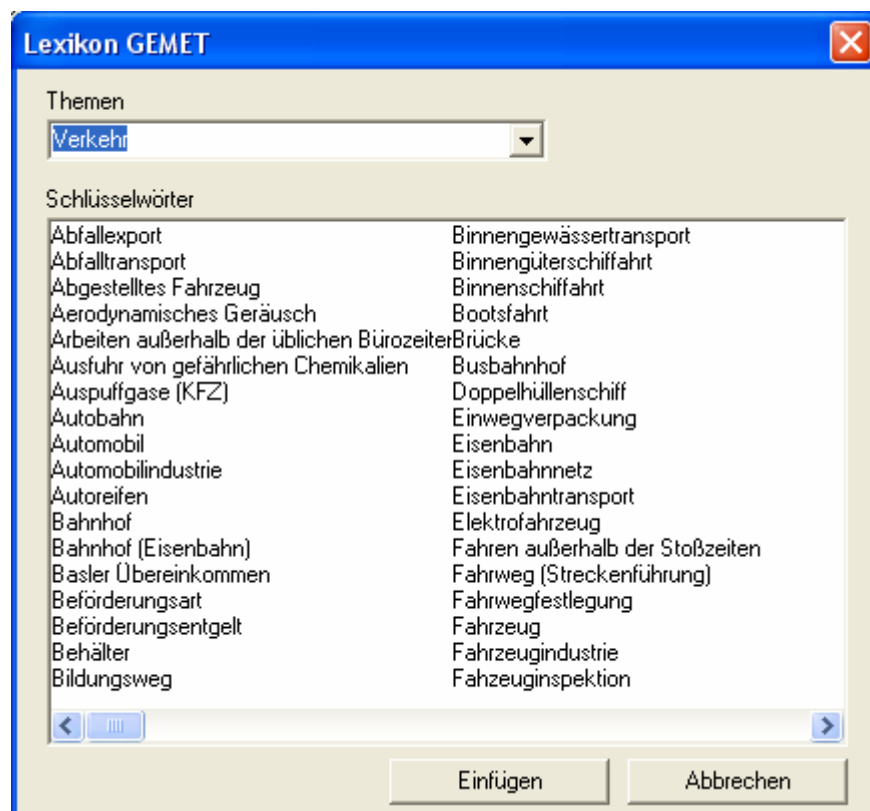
Lexikon GEMET

Themen

Verkehr

Schlüsselwörter

Abfallexport
Abfalltransport
Abgestelltes Fahrzeug
Aerodynamisches Geräusch
Arbeiten außerhalb der üblichen Bürozeiter
Ausfuhr von gefährlichen Chemikalien
Auspuffgase (KFZ)
Autobahn
Automobil
Automobilindustrie
Autoreifen
Bahnhof
Bahnhof (Eisenbahn)
Basler Übereinkommen
Beförderungsart
Beförderungsentgelt
Behälter
Bildungsweg

Binnengewässertransport
Binnengüterschiffahrt
Binnenschiffahrt
Bootsfahrt
Brücke
Busbahnhof
Doppelhüllenschiff
Einwegverpackung
Eisenbahn
Eisenbahnnetz
Eisenbahntransport
Elektrofahrzeug
Fahren außerhalb der Stoßzeiten
Fahrweg (Streckenführung)
Fahrwegfestlegung
Fahrzeug
Fahrzeugindustrie
Fahzeuginspektion

Einfügen

Abbrechen